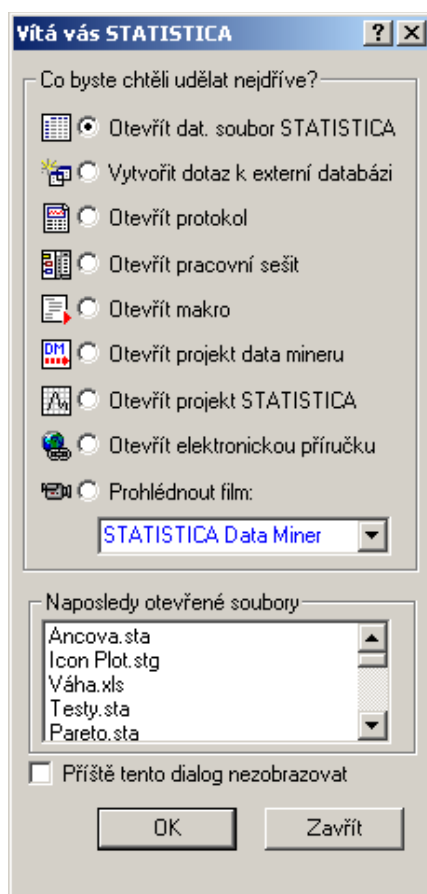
Vítá vás STATISTICA

?

Co byste chtěli udělat nejdříve?

Otevřít dat. soubor STATISTICA

Vytvořit dotaz k externí databázi

Otevřít protokol

Otevřít pracovní sešit

Otevřít makro

DM

Otevřít projekt data mineru

Otevřít projekt STATISTICA

Otevřít elektronickou příručku

Prohlédnout film:

STATISTICA Data Miner

Naposledy otevřené soubory

Ancova.sta
Icon Plot.stg
Váha.xls
Testy.sta
Pareto.sta

Příště tento dialog nezobrazovat

OK

Zavřít